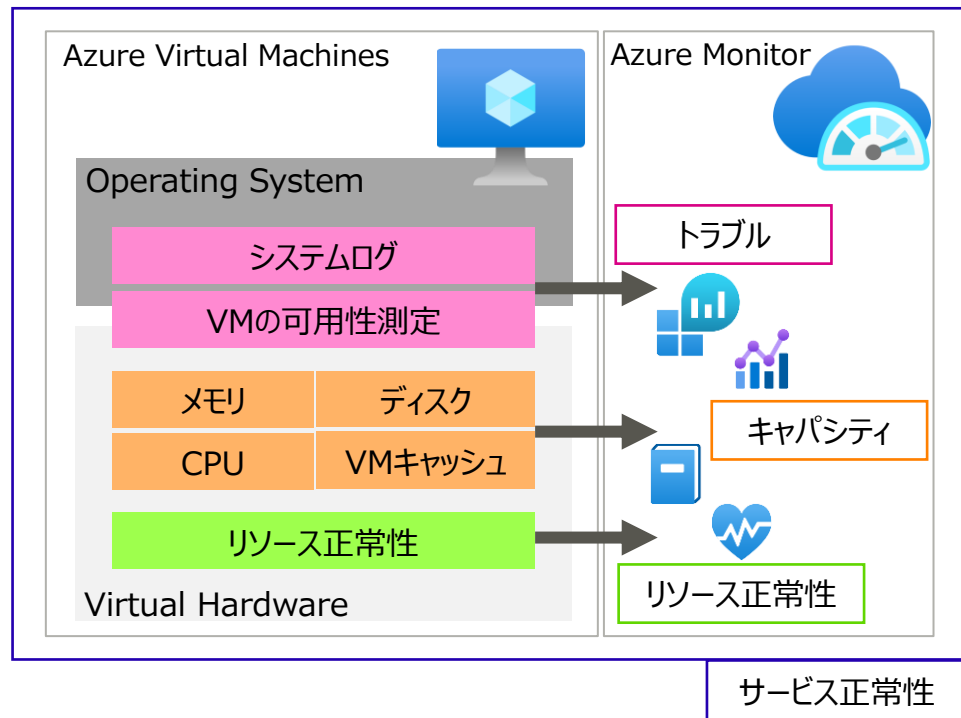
Azure Virtual Machines

Operating System

システムログ

VMの可用性測定

メモリ

ディスク

CPU

VMキャッシュ

リソース正常性

Virtual Hardware

Azure Monitor

トラブル

キャパシティ

リソース正常性

サービス正常性